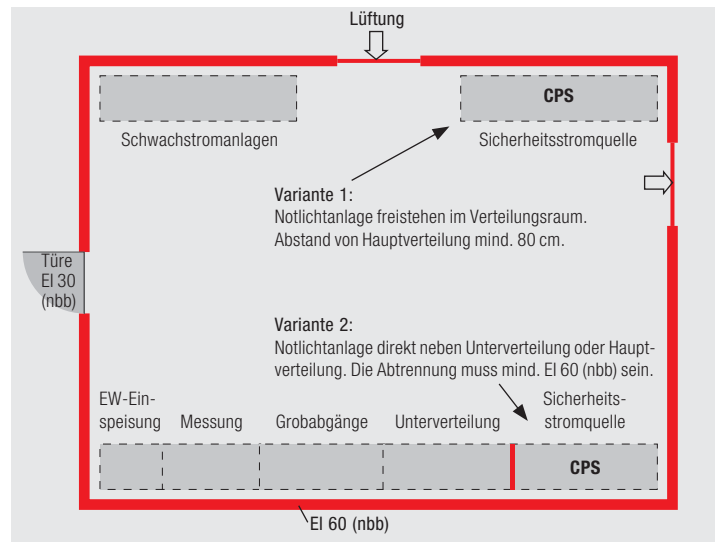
Lüftung

CPS

Schwachstromanlagen

Sicherheitsstromquelle

Variante 1:
Notlichtanlage freistehen im Verteilungsraum. Abstand von Hauptverteilung mind. 80 cm.

Türe
EI 30
(nbb)

Variante 2:
Notlichtanlage direkt neben Unterverteilung oder Hauptverteilung. Die Abtrennung muss mind. EI 60 (nbb) sein.

EW-Einspeisung

Messung

Grobabgänge

Unterverteilung

Sicherheitsstromquelle

CPS

EI 60 (nbb)